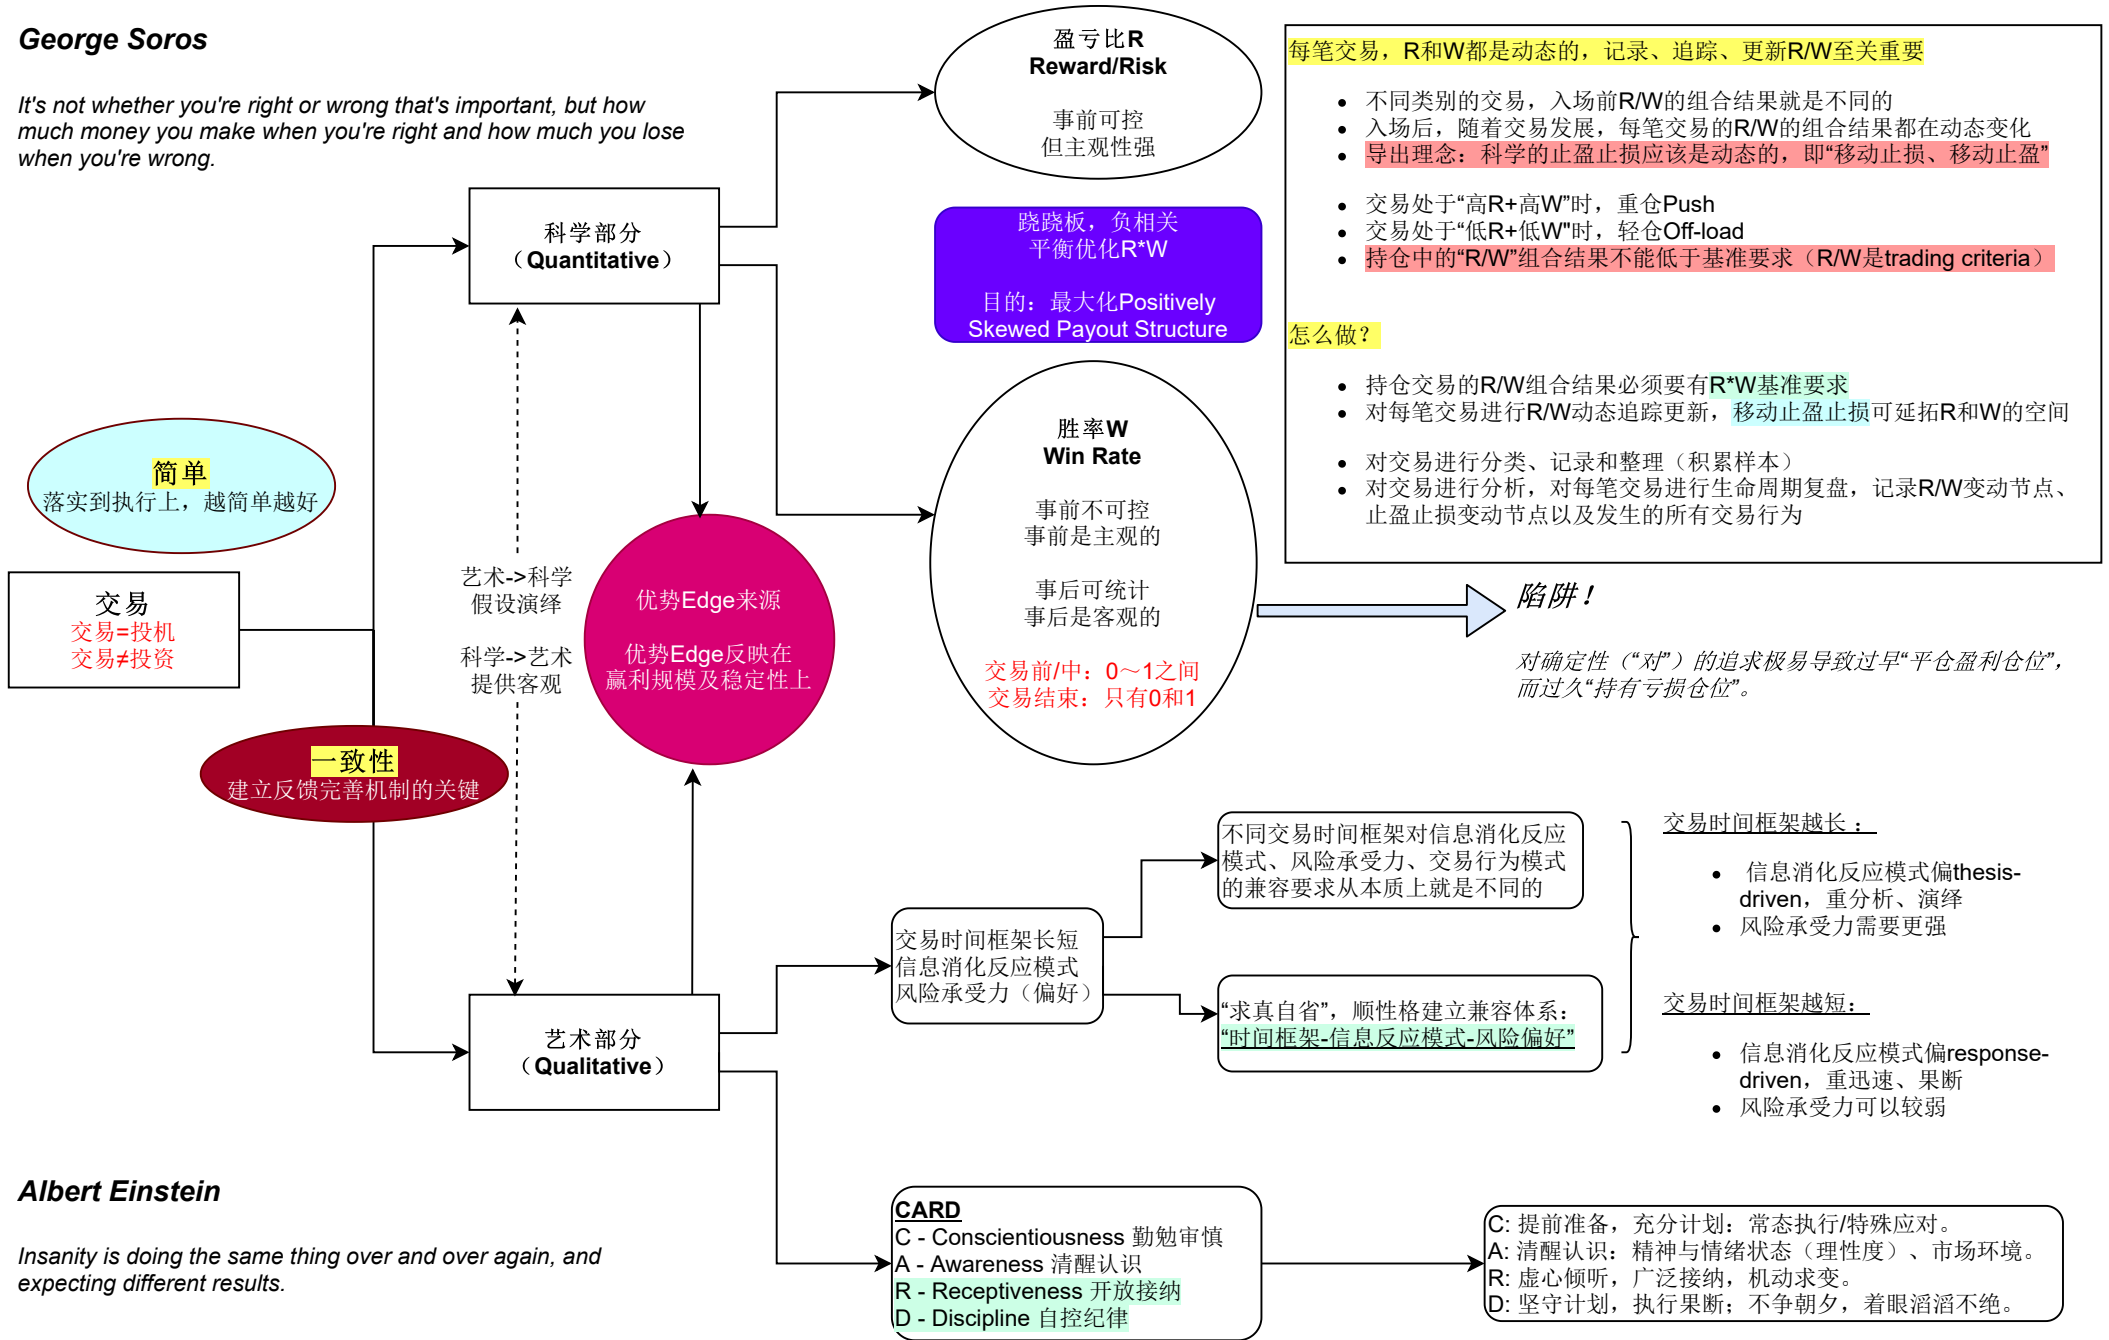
George Soros

It's not whether you're right or wrong that's important, but how much money you make when you're right and how much you lose when you're wrong.

盈亏比R
Reward/Risk

事前可控
但主观性强

每笔交易，R和W都是动态的，记录、追踪、更新R/W至关重要

- 不同类别的交易，入场前R/W的组合结果就是不同的
- 入场后，随着交易发展，每笔交易的R/W的组合结果都在动态变化
- 导出理念：科学的止盈止损应该是动态的，即“移动止损、移动止盈”

- 交易处于“高R+高W”时，重仓Push
- 交易处于“低R+低W”时，轻仓Off-load
- 持仓中的“R/W”组合结果不能低于基准要求（R/W是trading criteria）

怎么做？

- 持仓交易的R/W组合结果必须要有R*W基准要求
- 对每笔交易进行R/W动态追踪更新，移动止盈止损可延拓R和W的空间

- 对交易进行分类、记录和整理（积累样本）
- 对交易进行分析，对每笔交易进行生命周期复盘，记录R/W变动节点、止盈止损变动节点以及发生的所有交易行为

科学部分
（Quantitative）

跷跷板，负相关
平衡优化R*W

目的：最大化Positively Skewed Payout Structure

简单
落实到执行上，越简单越好

胜率W
Win Rate

事前不可控
事前是主观的

事后可统计
事后是客观的

交易前/中：0～1之间
交易结束：只有0和1

交易
交易=投机
交易≠投资

艺术->科学
假设演绎

科学->艺术
提供客观

优势Edge来源

优势Edge反映在
赢利规模及稳定性上

陷阱！

对确定性（“对”）的追求极易导致过早“平仓盈利仓位”，而过久“持有亏损仓位”。

一致性
建立反馈完善机制的关键

不同交易时间框架对信息消化反应模式、风险承受力、交易行为模式的兼容要求从本质上就是不同的

交易时间框架越长：

- 信息消化反应模式偏thesis-driven，重分析、演绎
- 风险承受力需要更强

交易时间框架长短
信息消化反应模式
风险承受力（偏好）

“求真自省”，顺性格建立兼容体系：
“时间框架-信息反应模式-风险偏好”

交易时间框架越短：

- 信息消化反应模式偏response-driven，重迅速、果断
- 风险承受力可以较弱

艺术部分
（Qualitative）

Albert Einstein

Insanity is doing the same thing over and over again, and expecting different results.

CARD
C - Conscientiousness 勤勉审慎
A - Awareness 清醒认识
R - Receptiveness 开放接纳
D - Discipline 自控纪律

C: 提前准备，充分计划：常态执行/特殊应对。
A: 清醒认识：精神与情绪状态（理性度）、市场环境。
R: 虚心倾听，广泛接纳，机动求变。
D: 坚守计划，执行果断；不争朝夕，着眼滔滔不绝。